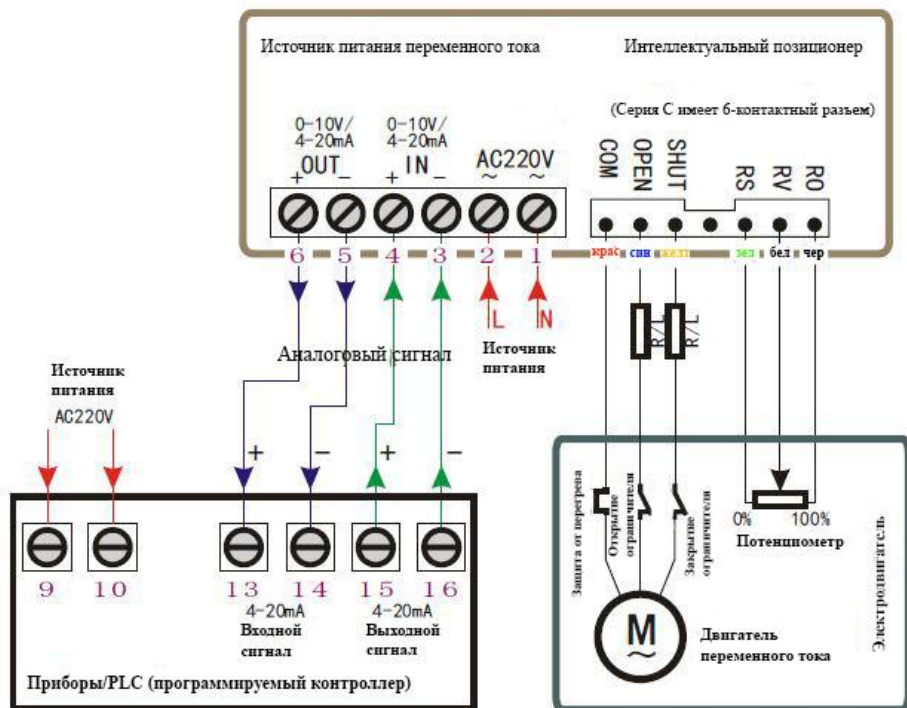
Источник питания переменного тока

Интеллектуальный позиционер

(Серия С имеет 6-контактный разъем)

0-10V/ 4-20mA
+ OUT −

0-10V/ 4-20mA
+ IN −

AC220V
~ ~

COM OPEN SHUT RS RV RO

6 5 4 3 2 1

крас син желт зел бел чер

L N

Аналоговый сигнал

Источник питания

R/L R/L

Источник питания
AC220V

+ − + −

Защита от перегрева

Открытие ограничителя

Закрытие ограничителя

0% 100%
Потенциометр

Электродвигатель

9 10 13 14 15 16

4-20mA
Входной сигнал

4-20mA
Выходной сигнал

M
~

Двигатель переменного тока

Приборы/PLC (программируемый контроллер)